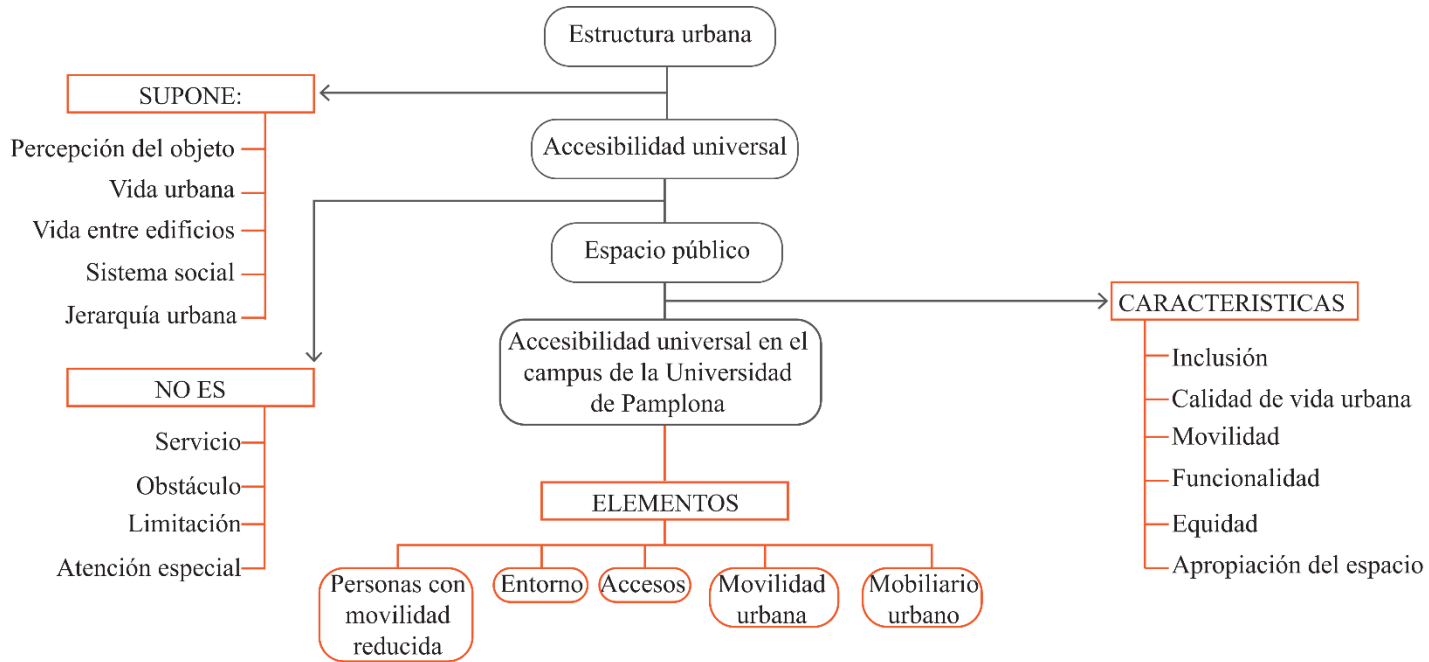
Estructura urbana

SUPONE:

Percepción del objeto
Vida urbana
Vida entre edificios
Sistema social
Jerarquía urbana

Accesibilidad universal

Espacio público

CARACTERISTICAS

Inclusión
Calidad de vida urbana
Movilidad
Funcionalidad
Equidad
Apropiación del espacio

Accesibilidad universal en el campus de la Universidad de Pamplona

NO ES

Servicio
Obstáculo
Limitación
Atención especial

ELEMENTOS

Personas con movilidad reducida
Entorno
Accesos
Movilidad urbana
Mobiliario urbano